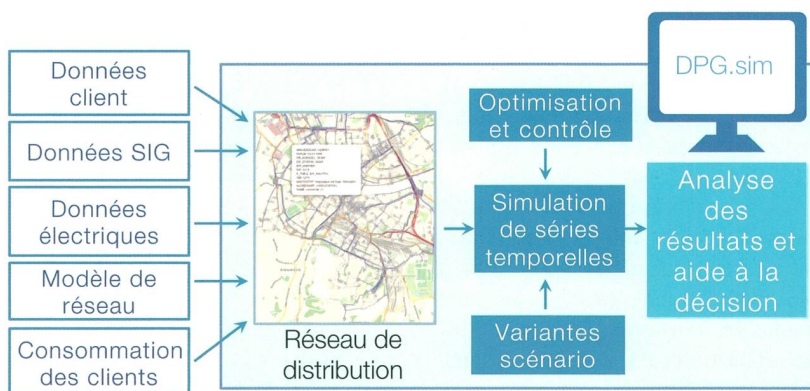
Données client

Données SIG

Données électriques

Modèle de réseau

Consommation des clients

Réseau de distribution

Optimisation et contrôle

Simulation de séries temporelles

Variantes scénario

DPG.sim

Analyse des résultats et aide à la décision